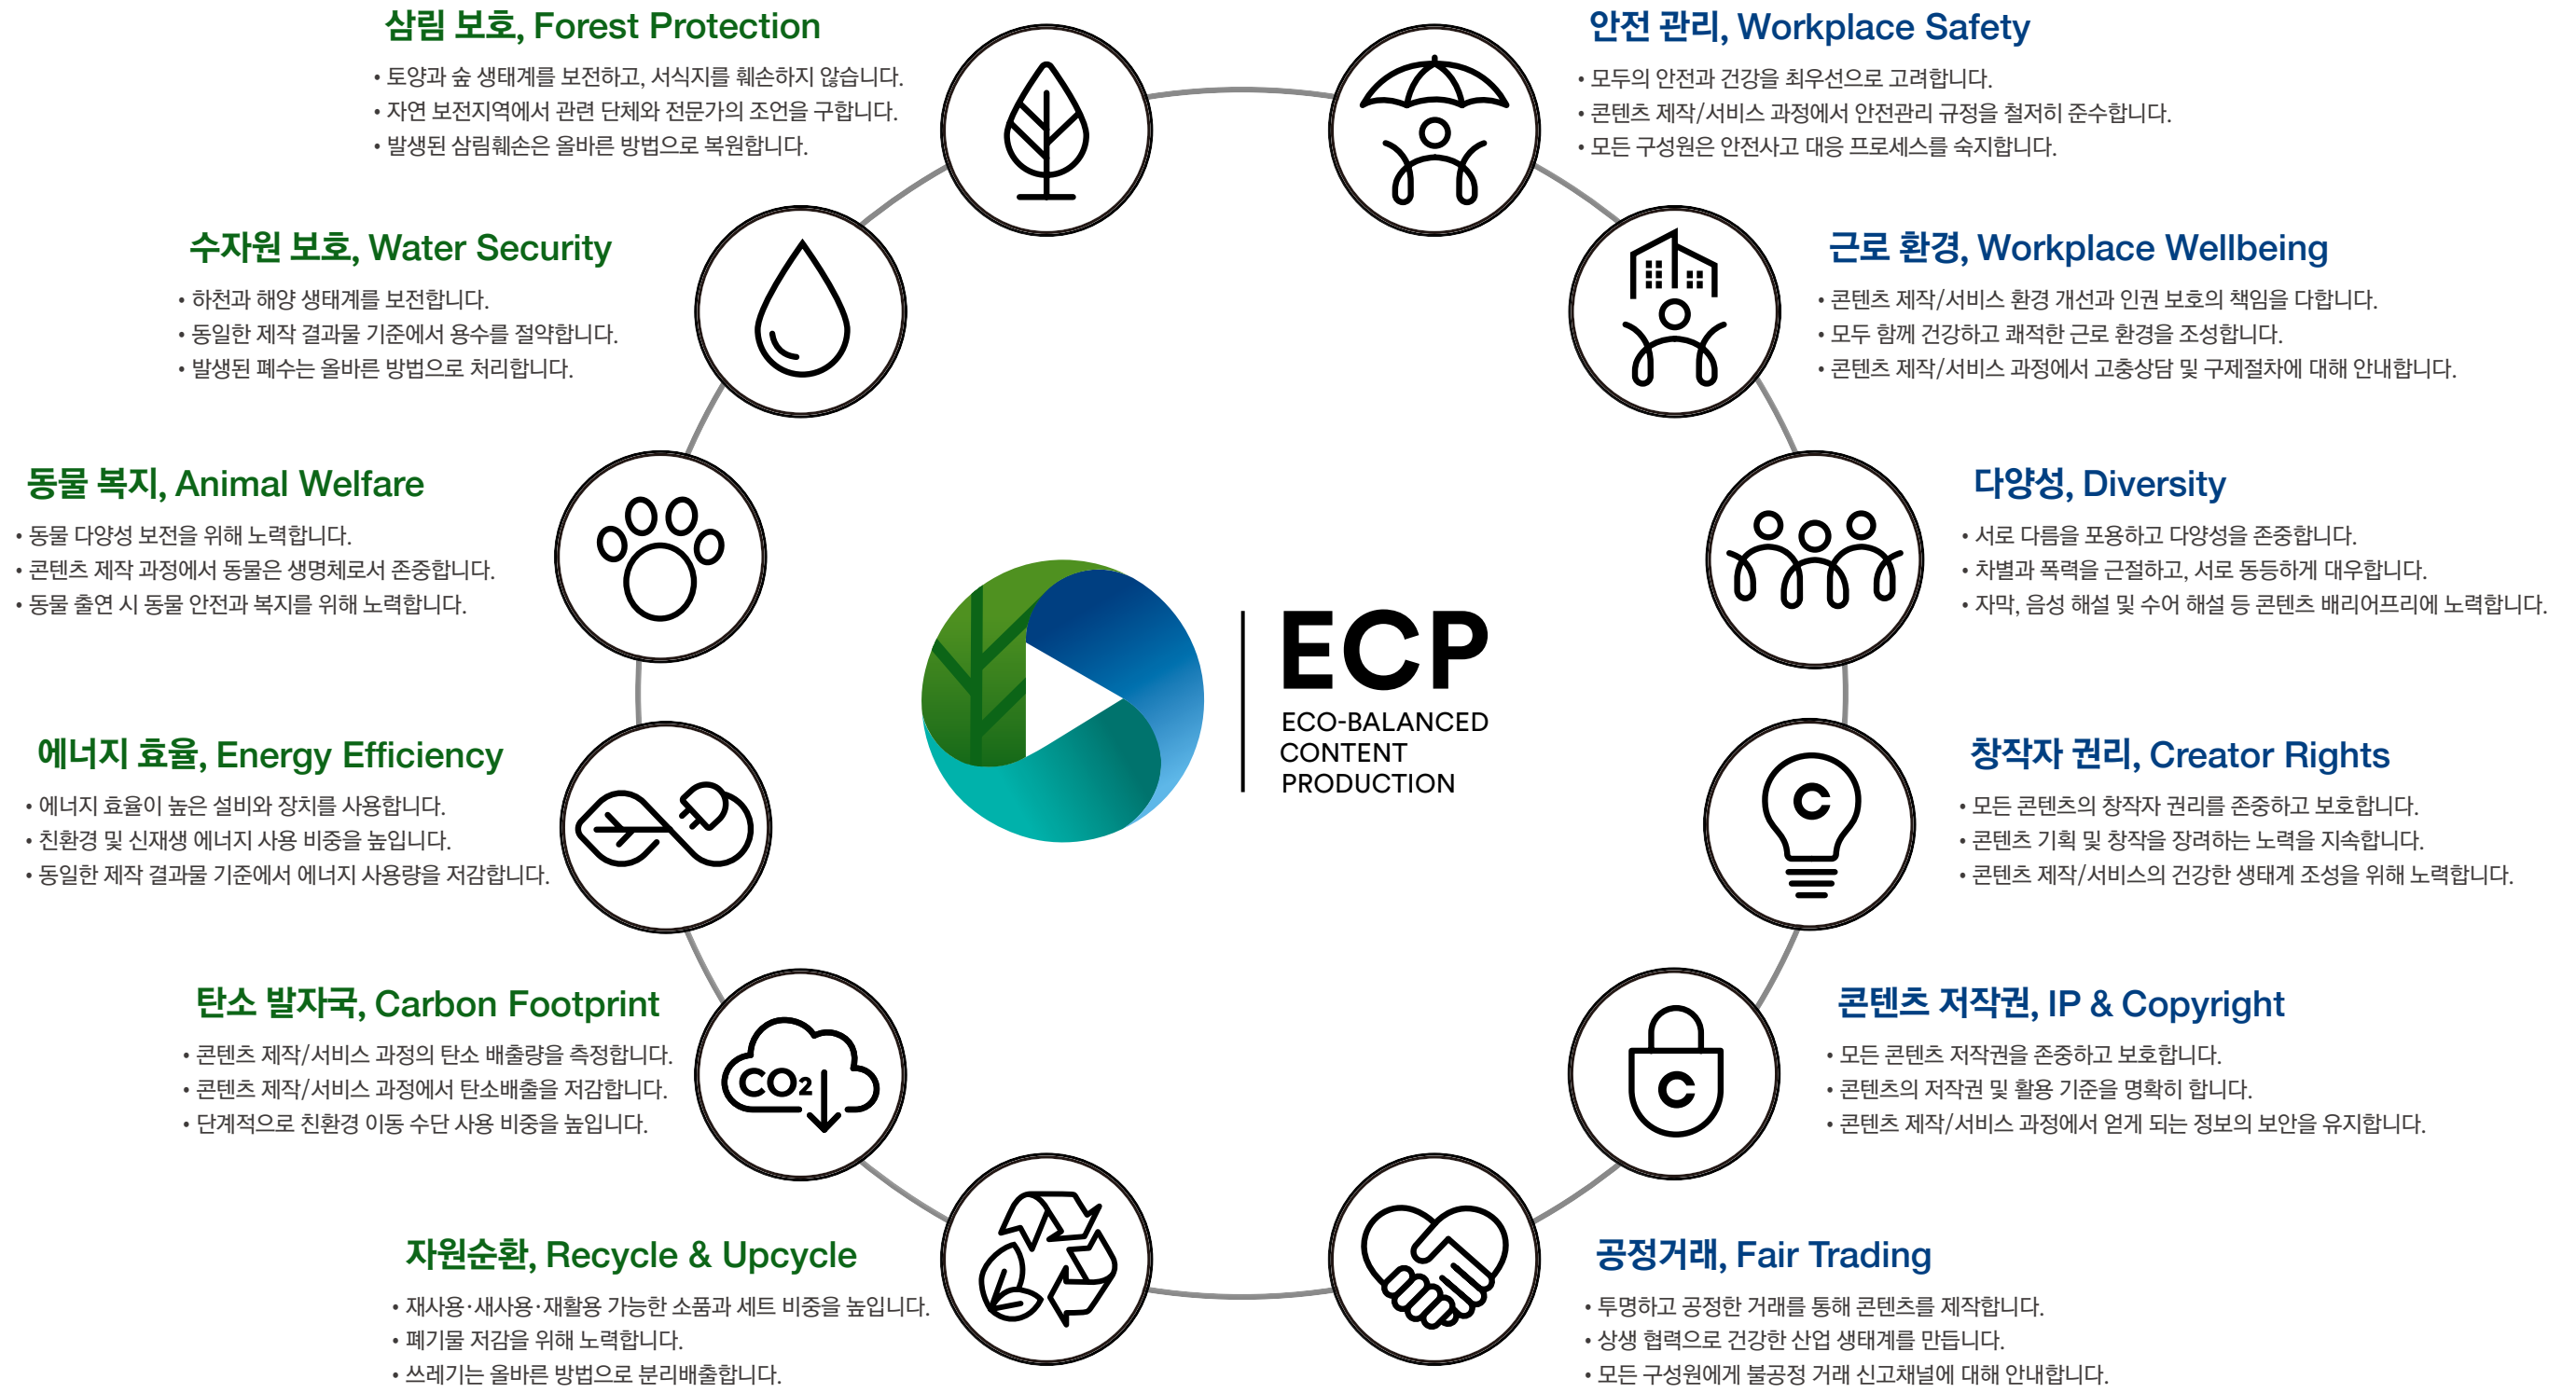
삼림 보호, Forest Protection
• 토양과 숲 생태계를 보전하고, 서식지를 훼손하지 않습니다.
• 자연 보전지역에서 관련 단체와 전문가의 조언을 구합니다.
• 발생된 삼림훼손은 올바른 방법으로 복원합니다.

안전 관리, Workplace Safety
• 모두의 안전과 건강을 최우선으로 고려합니다.
• 콘텐츠 제작/서비스 과정에서 안전관리 규정을 철저히 준수합니다.
• 모든 구성원은 안전사고 대응 프로세스를 숙지합니다.

수자원 보호, Water Security
• 하천과 해양 생태계를 보전합니다.
• 동일한 제작 결과물 기준에서 용수를 절약합니다.
• 발생된 폐수는 올바른 방법으로 처리합니다.

근로 환경, Workplace Wellbeing
• 콘텐츠 제작/서비스 환경 개선과 인권 보호의 책임을 다합니다.
• 모두 함께 건강하고 쾌적한 근로 환경을 조성합니다.
• 콘텐츠 제작/서비스 과정에서 고충상담 및 구제절차에 대해 안내합니다.

동물 복지, Animal Welfare
• 동물 다양성 보전을 위해 노력합니다.
• 콘텐츠 제작 과정에서 동물은 생명체로서 존중합니다.
• 동물 출연 시 동물 안전과 복지를 위해 노력합니다.

다양성, Diversity
• 서로 다름을 포용하고 다양성을 존중합니다.
• 차별과 폭력을 근절하고, 서로 동등하게 대우합니다.
• 자막, 음성 해설 및 수어 해설 등 콘텐츠 배리어프리에 노력합니다.

ECP
ECO-BALANCED CONTENT PRODUCTION

에너지 효율, Energy Efficiency
• 에너지 효율이 높은 설비와 장치를 사용합니다.
• 친환경 및 신재생 에너지 사용 비중을 높입니다.
• 동일한 제작 결과물 기준에서 에너지 사용량을 저감합니다.

창작자 권리, Creator Rights
• 모든 콘텐츠의 창작자 권리를 존중하고 보호합니다.
• 콘텐츠 기획 및 창작을 장려하는 노력을 지속합니다.
• 콘텐츠 제작/서비스의 건강한 생태계 조성을 위해 노력합니다.

탄소 발자국, Carbon Footprint
• 콘텐츠 제작/서비스 과정의 탄소 배출량을 측정합니다.
• 콘텐츠 제작/서비스 과정에서 탄소배출을 저감합니다.
• 단계적으로 친환경 이동 수단 사용 비중을 높입니다.

$CO_2$

콘텐츠 저작권, IP & Copyright
• 모든 콘텐츠 저작권을 존중하고 보호합니다.
• 콘텐츠의 저작권 및 활용 기준을 명확히 합니다.
• 콘텐츠 제작/서비스 과정에서 얻게 되는 정보의 보안을 유지합니다.

자원순환, Recycle & Upcycle
• 재사용·새사용·재활용 가능한 소품과 세트 비중을 높입니다.
• 폐기물 저감을 위해 노력합니다.
• 쓰레기는 올바른 방법으로 분리배출합니다.

공정거래, Fair Trading
• 투명하고 공정한 거래를 통해 콘텐츠를 제작합니다.
• 상생 협력으로 건강한 산업 생태계를 만듭니다.
• 모든 구성원에게 불공정 거래 신고채널에 대해 안내합니다.